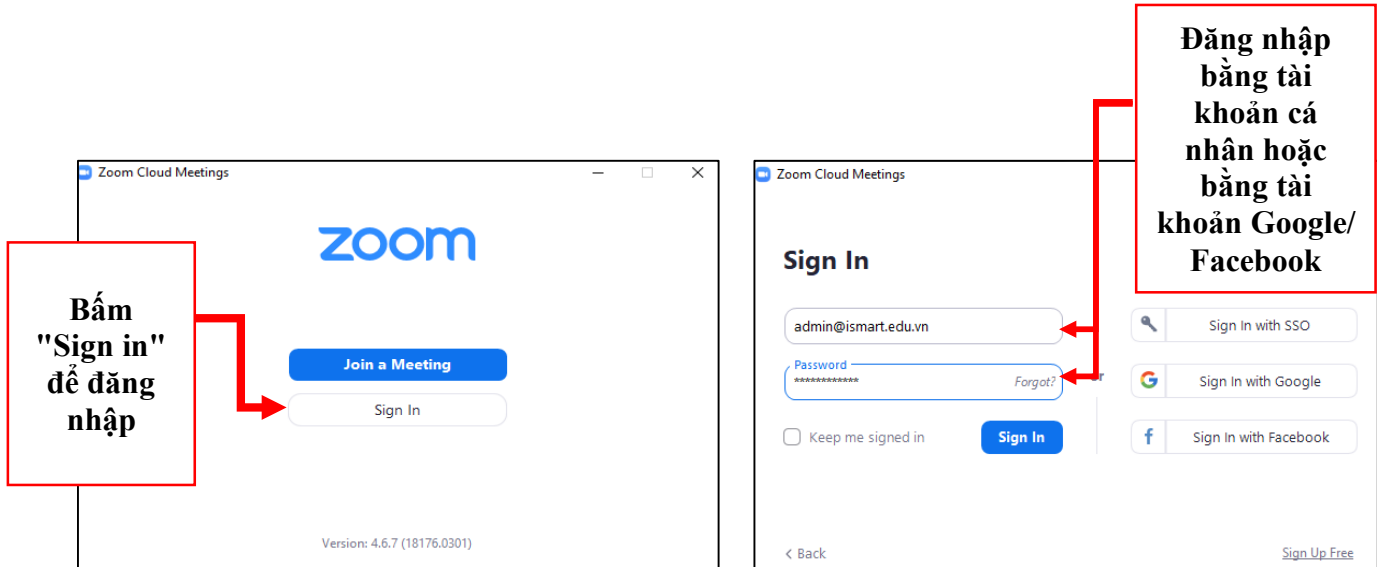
Zoom Cloud Meetings

zoom

Bấm "Sign in" để đăng nhập

Join a Meeting

Sign In

Version: 4.6.7 (18176.0301)

Đăng nhập bằng tài khoản cá nhân hoặc bằng tài khoản Google/ Facebook

Zoom Cloud Meetings

Sign In

admin@ismart.edu.vn

Password

************

Forgot?

or

Keep me signed in

Sign In

Sign In with SSO

Sign In with Google

Sign In with Facebook

< Back

Sign Up Free